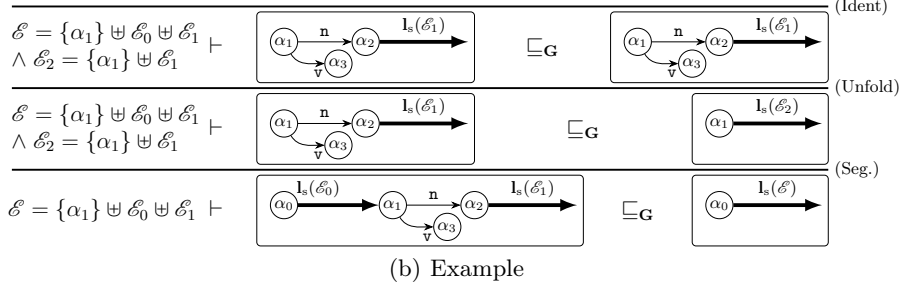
(Ident)

$\mathscr{E} = \{\alpha_1\} \uplus \mathscr{E}_0 \uplus \mathscr{E}_1$
$\wedge\ \mathscr{E}_2 = \{\alpha_1\} \uplus \mathscr{E}_1$ $\vdash$

$\alpha_1$ n $\alpha_2$ $\mathbf{l}_{\mathrm{s}}(\mathscr{E}_1)$ v $\alpha_3$ $\sqsubseteq_{\mathbf{G}}$ $\alpha_1$ n $\alpha_2$ $\mathbf{l}_{\mathrm{s}}(\mathscr{E}_1)$ v $\alpha_3$

(Unfold)

$\mathscr{E} = \{\alpha_1\} \uplus \mathscr{E}_0 \uplus \mathscr{E}_1$
$\wedge\ \mathscr{E}_2 = \{\alpha_1\} \uplus \mathscr{E}_1$ $\vdash$

$\alpha_1$ n $\alpha_2$ $\mathbf{l}_{\mathrm{s}}(\mathscr{E}_1)$ v $\alpha_3$ $\sqsubseteq_{\mathbf{G}}$ $\alpha_1$ $\mathbf{l}_{\mathrm{s}}(\mathscr{E}_2)$

(Seg.)

$\mathscr{E} = \{\alpha_1\} \uplus \mathscr{E}_0 \uplus \mathscr{E}_1$ $\vdash$

$\alpha_0$ $\mathbf{l}_{\mathrm{s}}(\mathscr{E}_0)$ $\alpha_1$ n $\alpha_2$ $\mathbf{l}_{\mathrm{s}}(\mathscr{E}_1)$ v $\alpha_3$ $\sqsubseteq_{\mathbf{G}}$ $\alpha_0$ $\mathbf{l}_{\mathrm{s}}(\mathscr{E})$

(b) Example